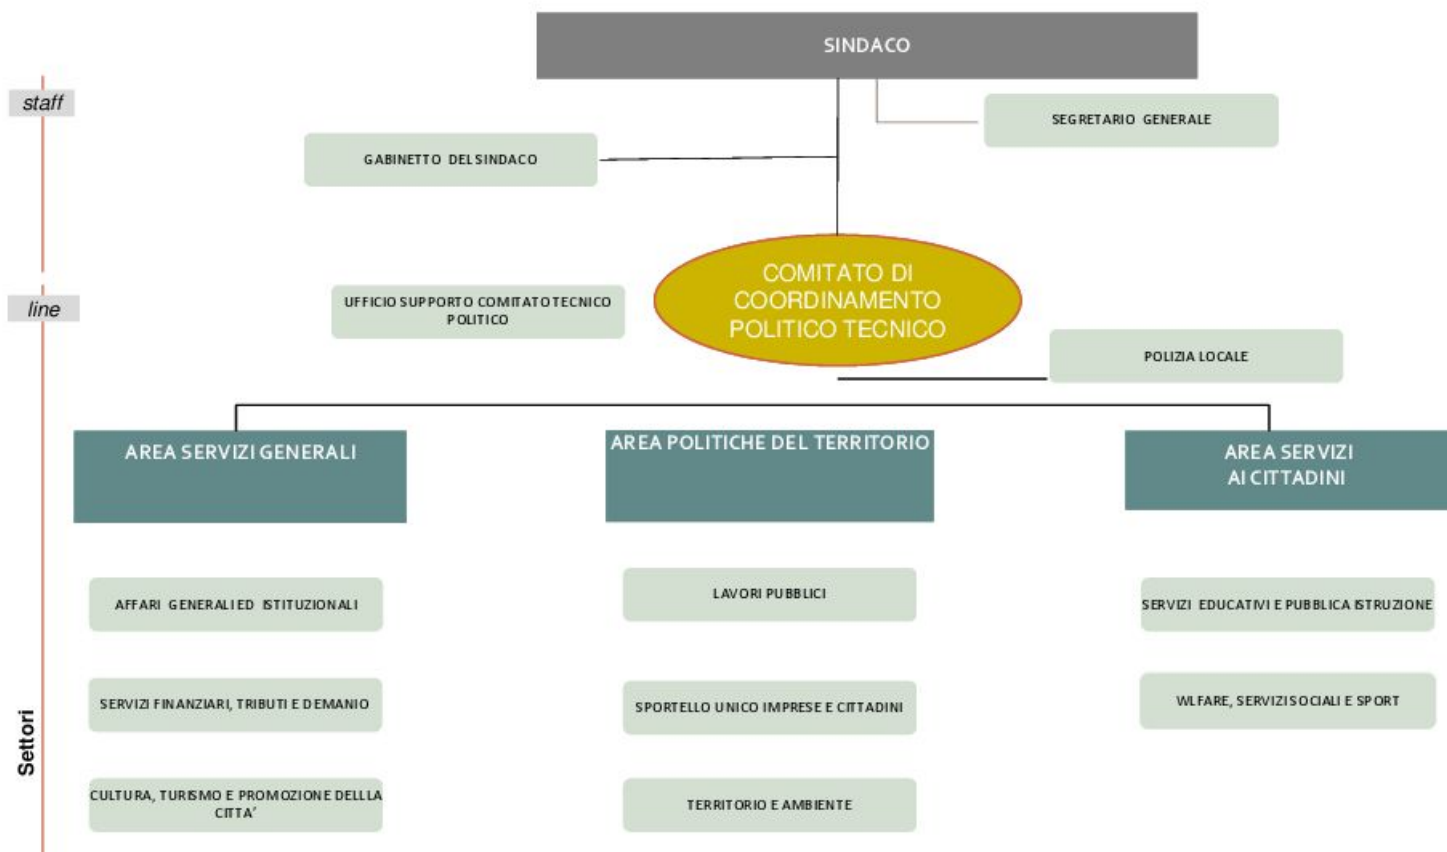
SINDACO

staff

SEGRETARIO GENERALE

GABINETTO DEL SINDACO

COMITATO DI COORDINAMENTO POLITICO TECNICO

line

UFFICIO SUPPORTO COMITATO TECNICO POLITICO

POLIZIA LOCALE

AREA SERVIZI GENERALI

AREA POLITICHE DEL TERRITORIO

AREA SERVIZI AI CITTADINI

AFFARI GENERALI ED ISTITUZIONALI

SERVIZI FINANZIARI, TRIBUTI E DEMANIO

CULTURA, TURISMO E PROMOZIONE DELLLA CITTA'

LAVORI PUBBLICI

SPORTELLO UNICO IMPRESE E CITTADINI

TERRITORIO E AMBIENTE

SERVIZI EDUCATIVI E PUBBLICA ISTRUZIONE

WLFARE, SERVIZI SOCIALI E SPORT

Settori